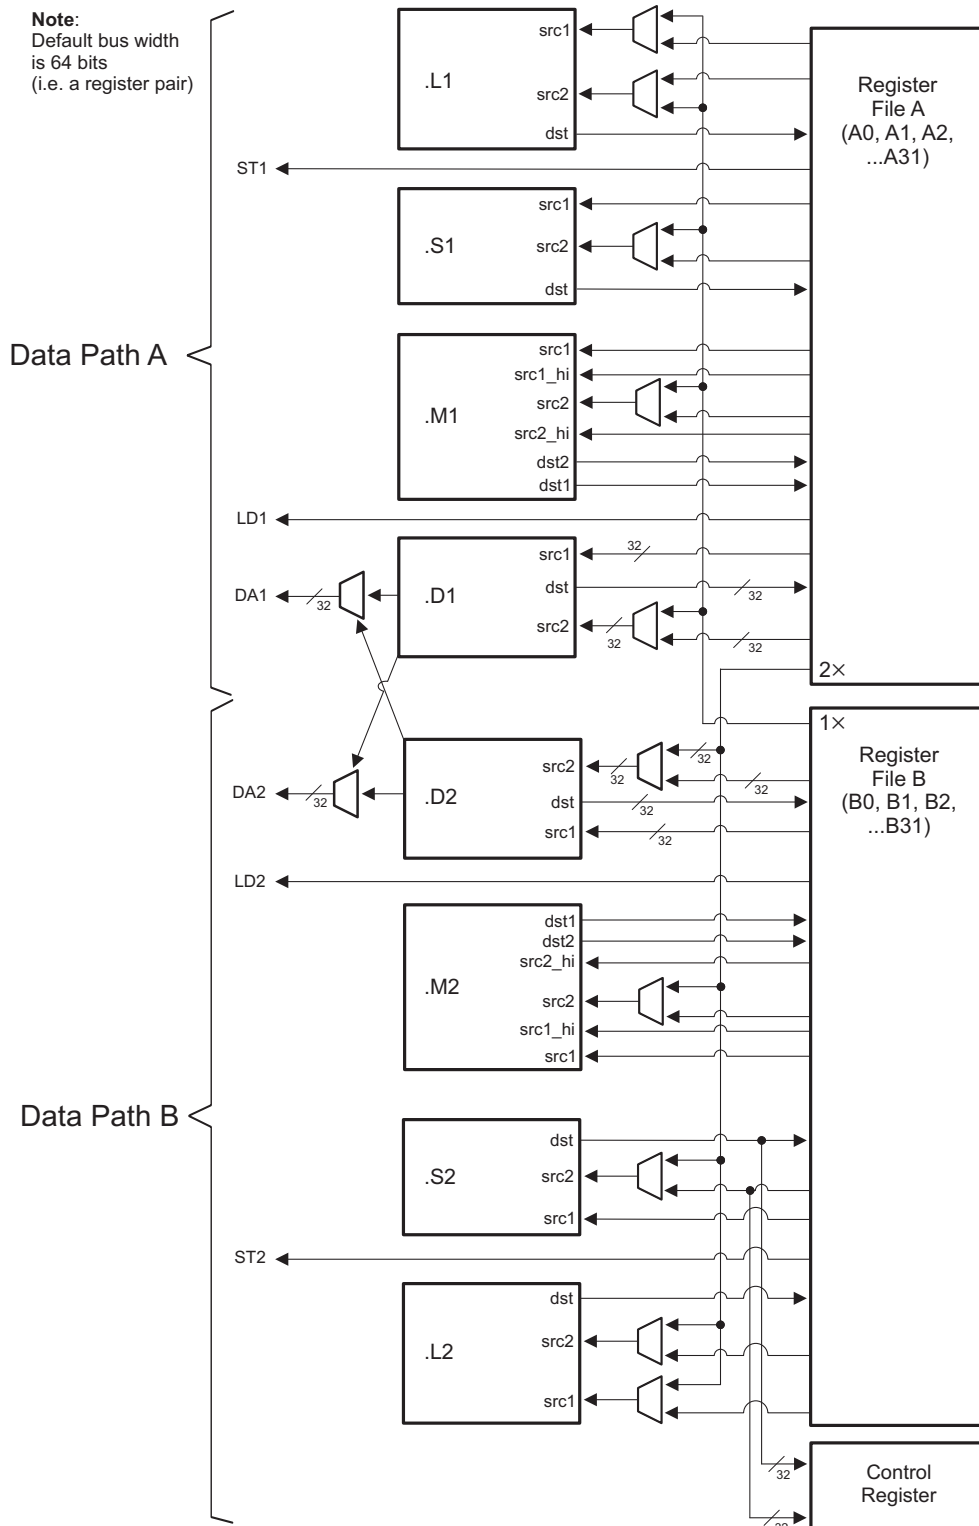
**Note**:
Default bus width is 64 bits (i.e. a register pair)

.L1
src1
src2
dst

Register File A (A0, A1, A2, ...A31)

ST1

.S1
src1
src2
dst

Data Path A

.M1
src1
src1_hi
src2
src2_hi
dst2
dst1

LD1

.D1
src1
32
dst
32
src2
32
32

DA1
32

2×
1×

Register File B (B0, B1, B2, ...B31)

.D2
src2
32
32
32
dst
32
src1
32

DA2
32

LD2

.M2
dst1
dst2
src2_hi
src2
src1_hi
src1

Data Path B

.S2
dst
src2
src1

ST2

.L2
dst
src2
src1

32
Control Register
32